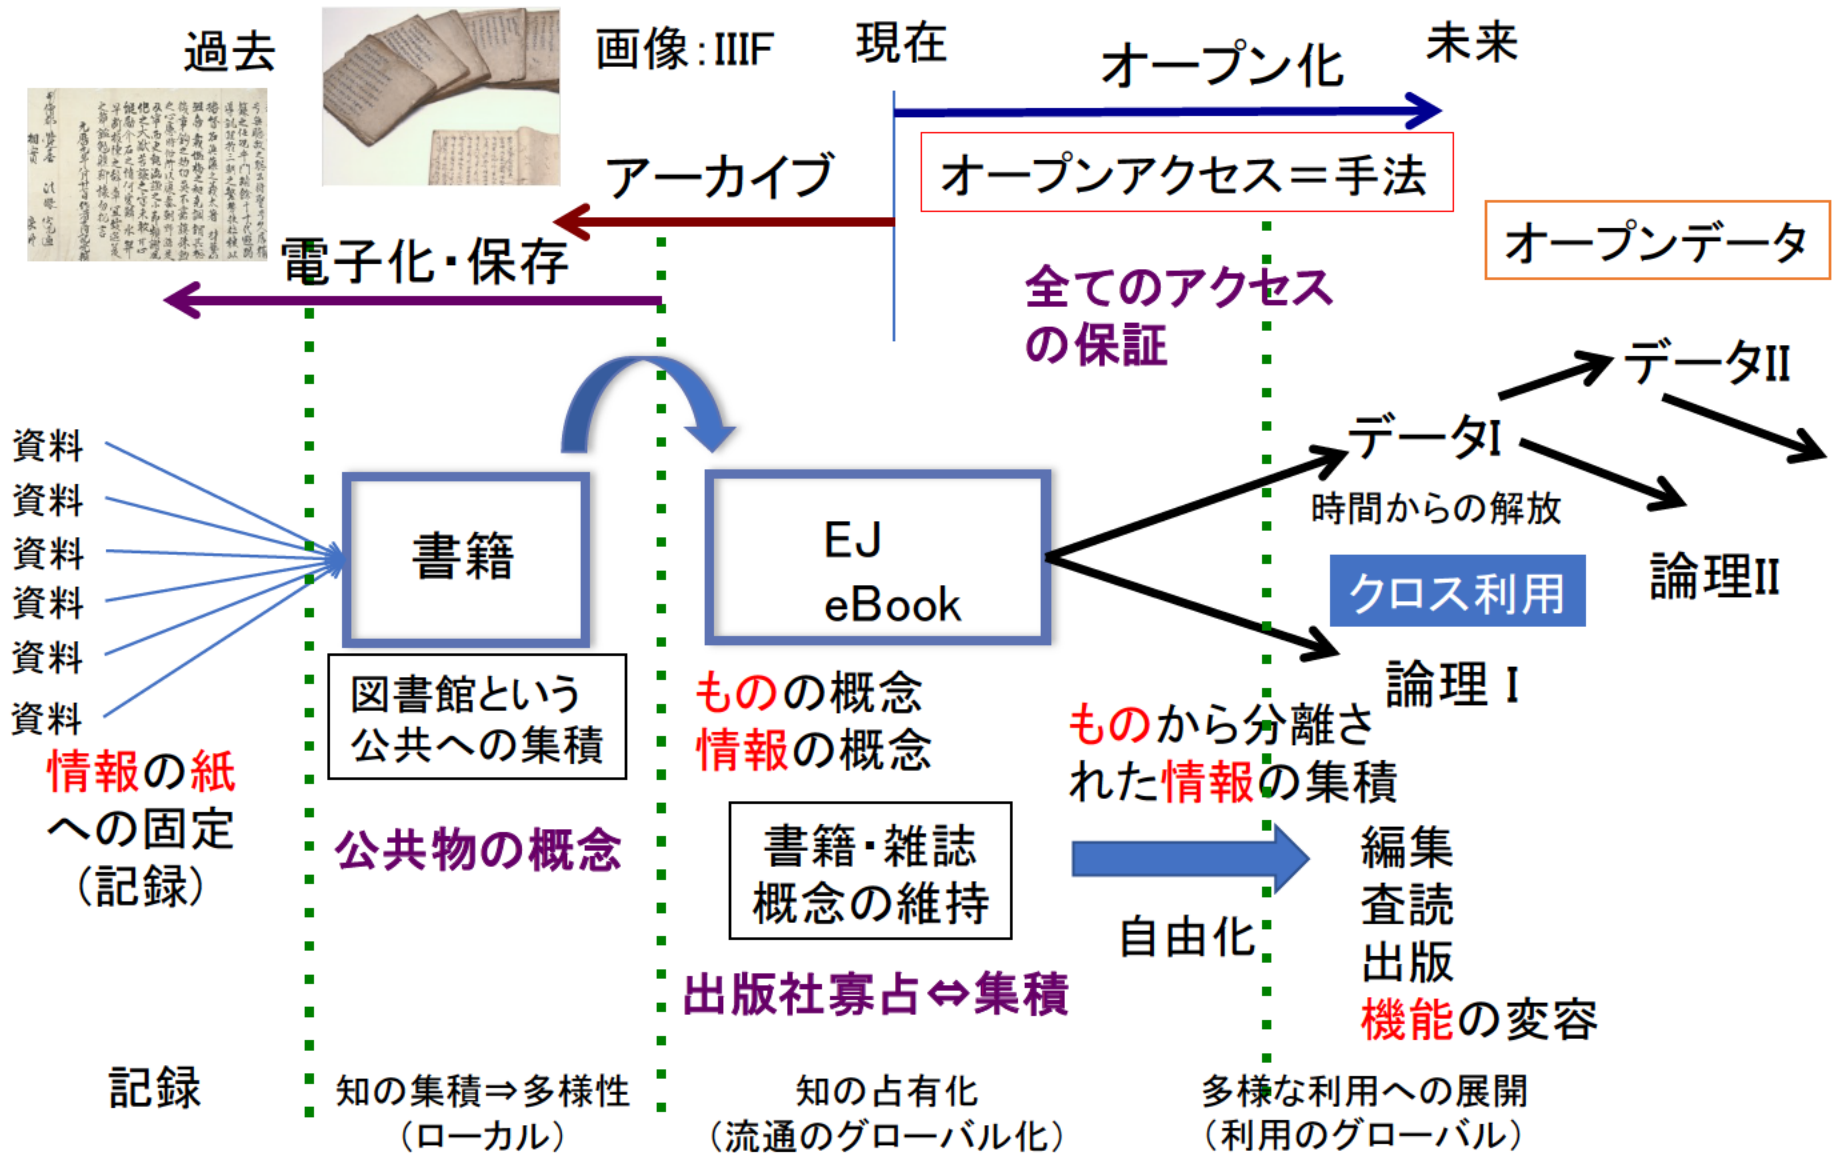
過去

画像:IIIF

現在

未来

オープン化

アーカイブ

オープンアクセス＝手法

電子化・保存

オープンデータ

全てのアクセスの保証

データII

データI

時間からの解放

資料
資料
資料
資料
資料
資料

書籍

EJ
eBook

クロス利用

論理II

論理 I

図書館という公共への集積

ものの概念
情報の概念

ものから分離された情報の集積

情報の紙への固定（記録）

公共物の概念

書籍・雑誌概念の維持

編集
査読
出版
機能の変容

自由化

出版社寡占⇔集積

記録

知の集積⇒多様性（ローカル）

知の占有化（流通のグローバル化）

多様な利用への展開（利用のグローバル）